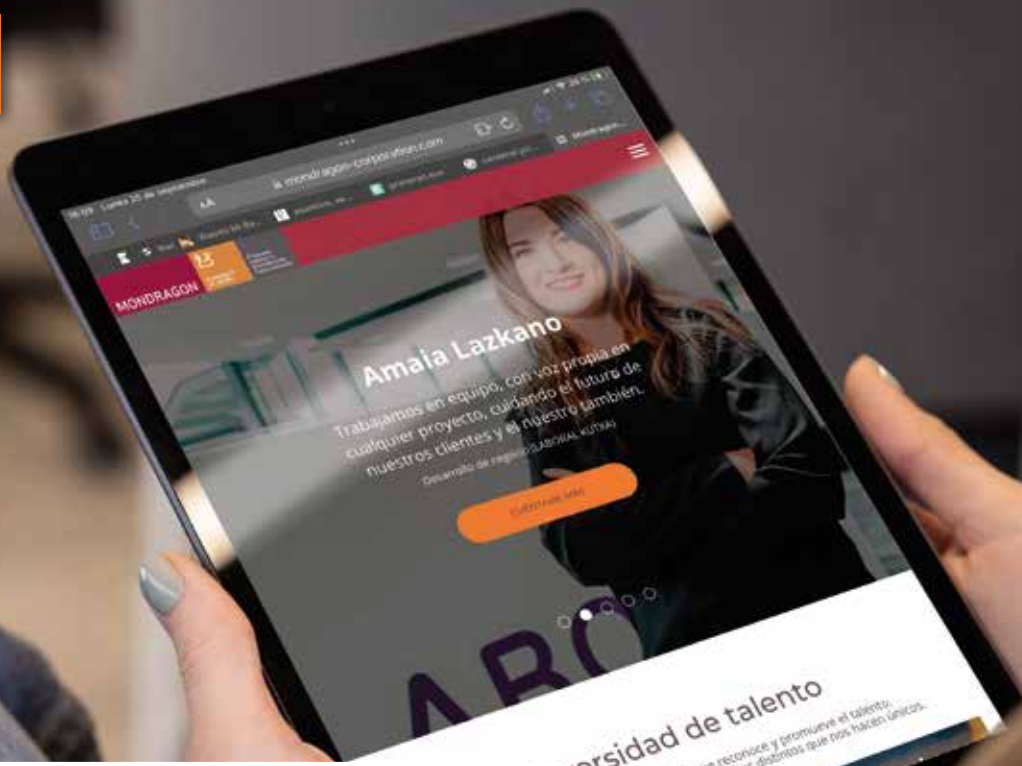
Lunes 20 de septiembre

mondragon-corporation.com

MONDRAGON

Amaia Lazkano

Trabajamos en equipo, con voz propia en cualquier proyecto, cuidando el futuro de nuestros clientes y el nuestro también.

Desarrollo de negocio (LABORAL KUTXA)

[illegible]

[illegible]rsidad de talento

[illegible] reconoce y promueve el talento, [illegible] distintos que nos hacen únicos.